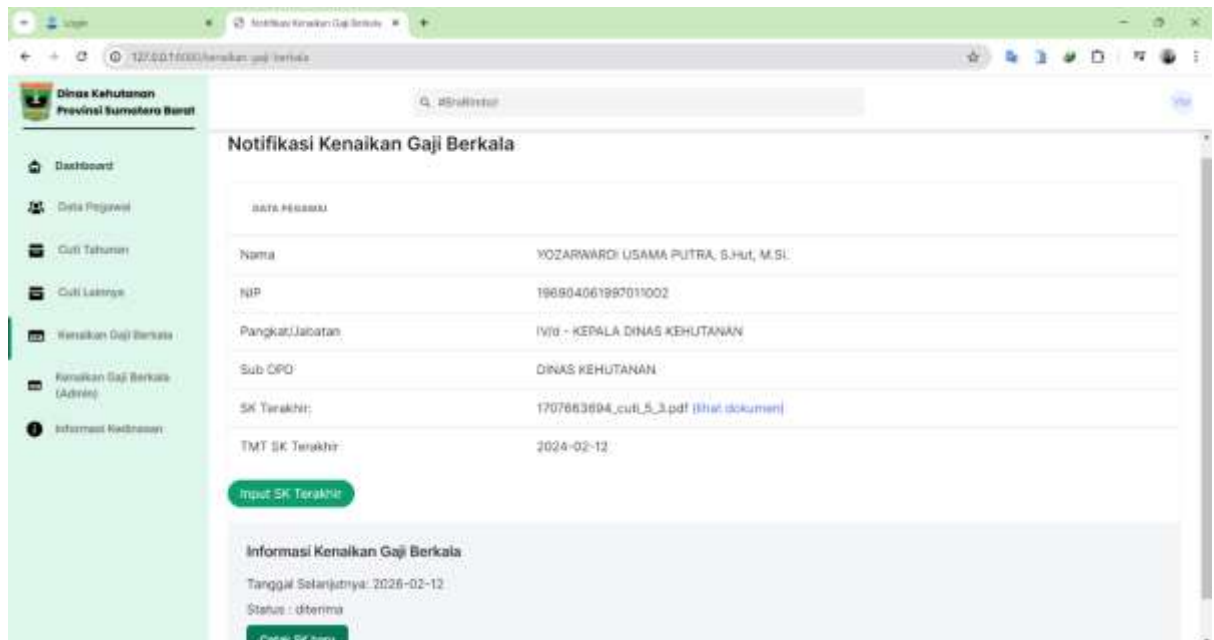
Login
Notifikasi Kenaikan Gaji Berkala
127.0.0.1:8000/kenaikan-gaji-berkala

Dinas Kehutanan Provinsi Sumatera Barat

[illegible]

Dashboard
Data Pegawai
Cuti Tahunan
Cuti Lainnya
Kenaikan Gaji Berkala
Kenaikan Gaji Berkala (Admin)
Informasi Kediklatan

Notifikasi Kenaikan Gaji Berkala

DATA PEGAWAI

| | |
|---|---|
| Nama | YOZARWARDI USAMA PUTRA, S.Hut, M.Si. |
| NIP | 196904061997011002 |
| Pangkat/Jabatan | IV/d - KEPALA DINAS KEHUTANAN |
| Sub OPD | DINAS KEHUTANAN |
| SK Terakhir: | 1707663694_cuti_5_3.pdf (lihat dokumen) |
| TMT SK Terakhir | 2024-02-12 |

Input SK Terakhir

Informasi Kenaikan Gaji Berkala

Tanggal Selanjutnya: 2026-02-12

Status : diterima

Cetak SK baru